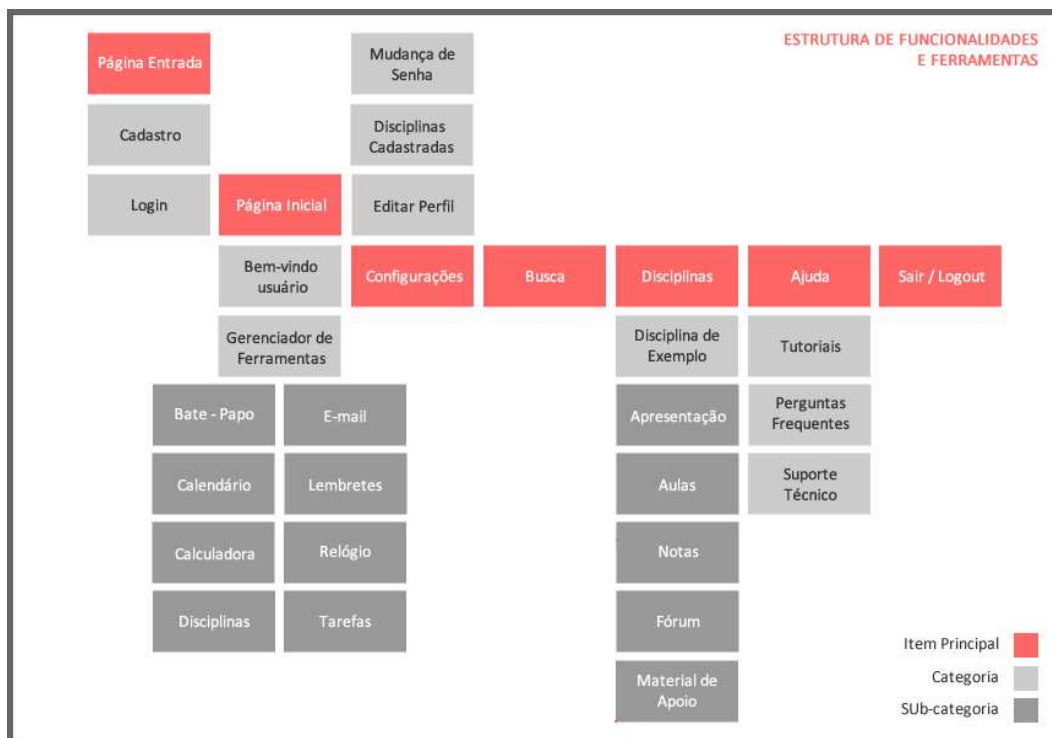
ESTRUTURA DE FUNCIONALIDADES
E FERRAMENTAS

Página Entrada

Cadastro

Login

Página Inicial

Bem-vindo usuário

Gerenciador de Ferramentas

Bate - Papo

E-mail

Calendário

Lembretes

Calculadora

Relógio

Disciplinas

Tarefas

Mudança de Senha

Disciplinas Cadastradas

Editar Perfil

Configurações

Busca

Disciplinas

Disciplina de Exemplo

Apresentação

Aulas

Notas

Fórum

Material de Apoio

Ajuda

Tutoriais

Perguntas Frequentes

Suporte Técnico

Sair / Logout

Item Principal

Categoria

SUb-categoria